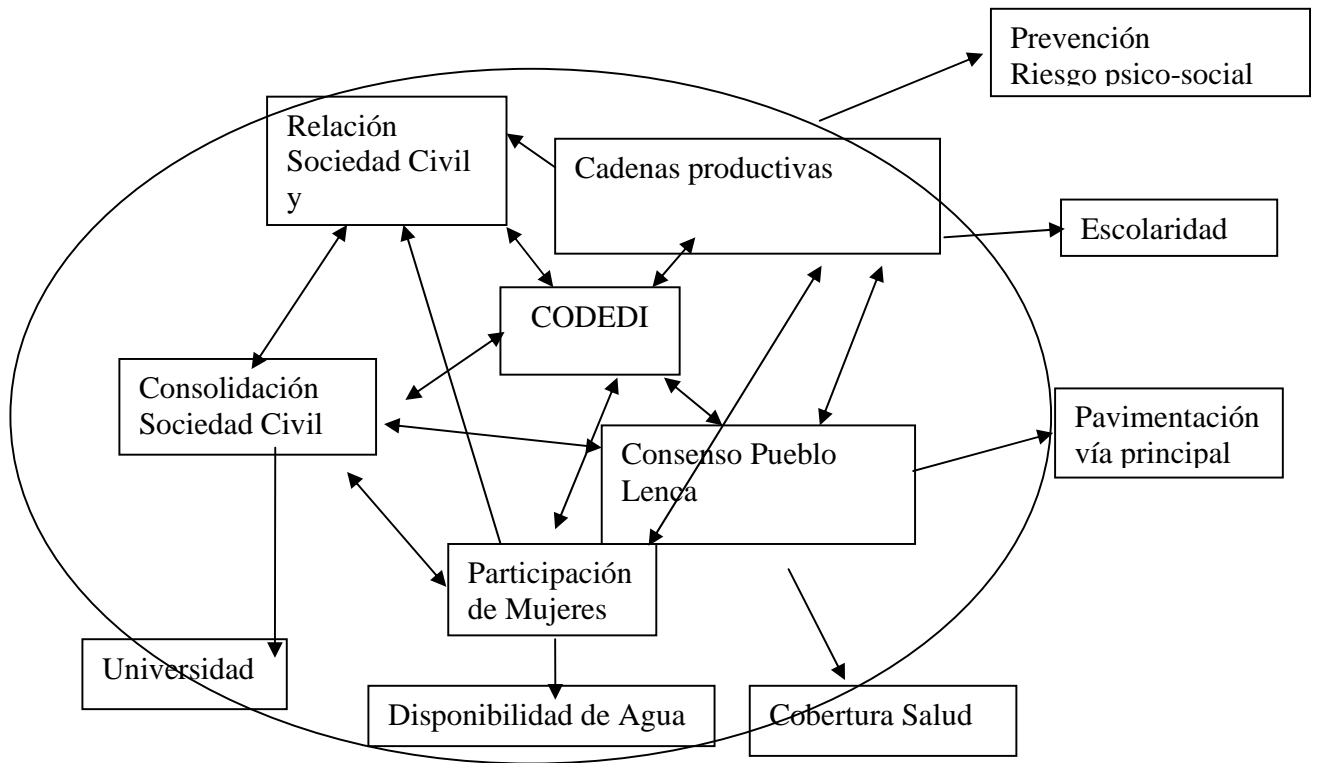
Prevención
Riesgo psico-social

Relación
Sociedad Civil
y

Cadenas productivas

Escolaridad

CODEDI

Consolidación
Sociedad Civil

Pavimentación
vía principal

Consenso Pueblo
Lenca

Participación
de Mujeres

Universidad

Disponibilidad de Agua

Cobertura Salud